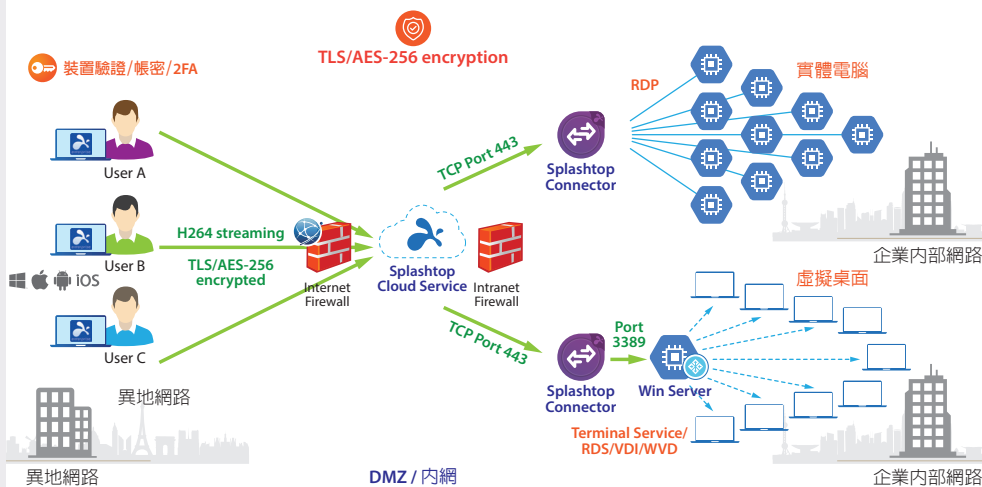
裝置驗證/帳密/2FA

TLS/AES-256 encryption

RDP

實體電腦

User A

TCP Port 443

Splashtop Connector

User B

H264 streaming

TLS/AES-256 encrypted

iOS

Internet Firewall

Splashtop Cloud Service

Intranet Firewall

企業內部網路

虛擬桌面

User C

TCP Port 443

Port 3389

異地網路

Splashtop Connector

Win Server

Terminal Service/ RDS/VDI/WVD

異地網路

DMZ / 內網

企業內部網路